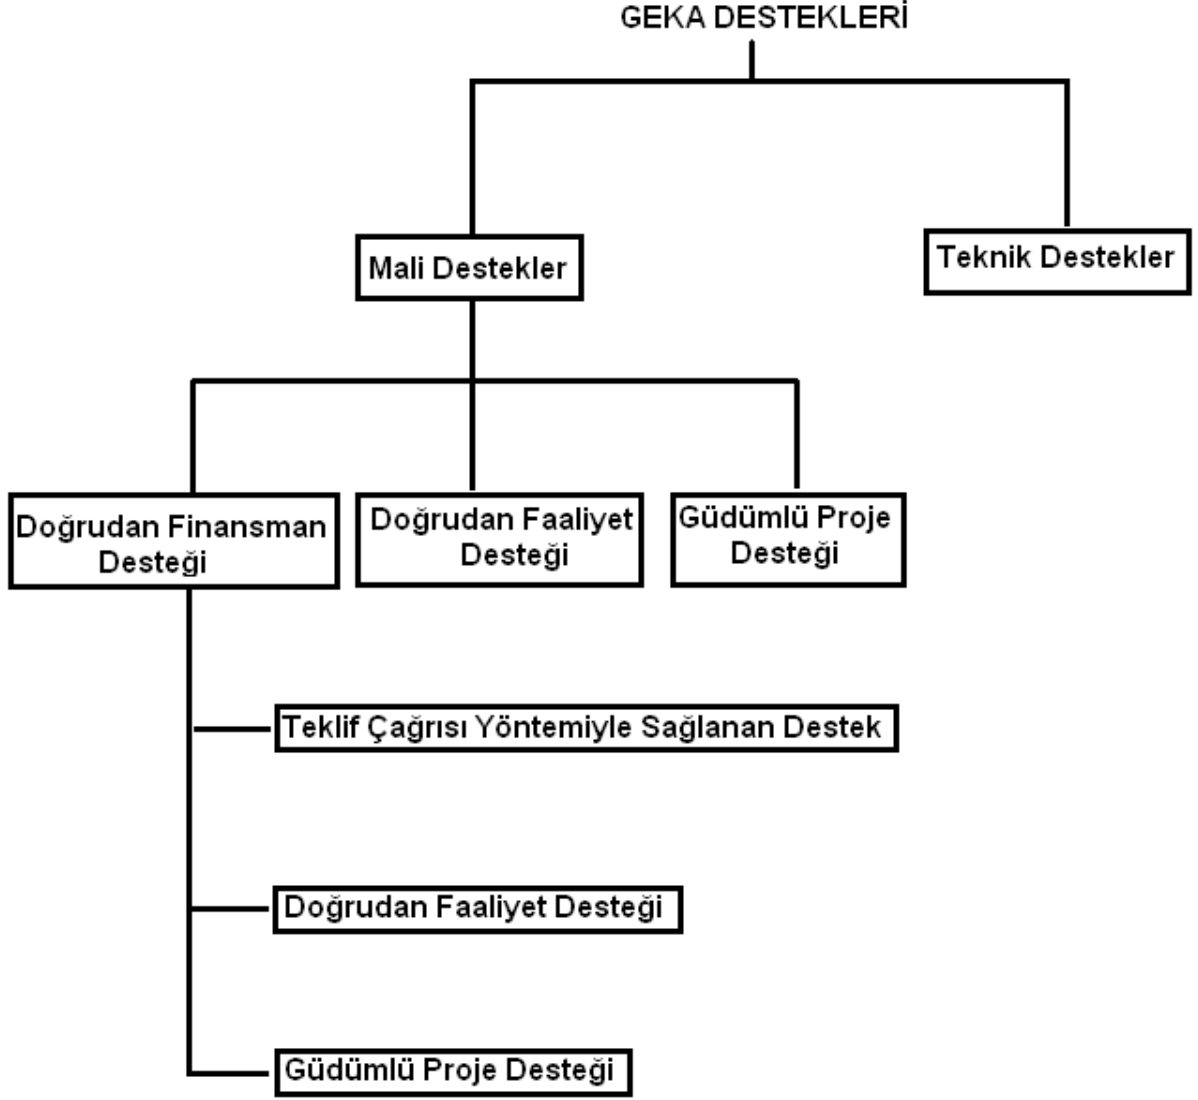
GEKA DESTEKLERİ

Mali Destekler

Teknik Destekler

Doğrudan Finansman Desteği

Doğrudan Faaliyet Desteği

Güdümlü Proje Desteği

Teklif Çağrısı Yöntemiyle Sağlanan Destek

Doğrudan Faaliyet Desteği

Güdümlü Proje Desteği